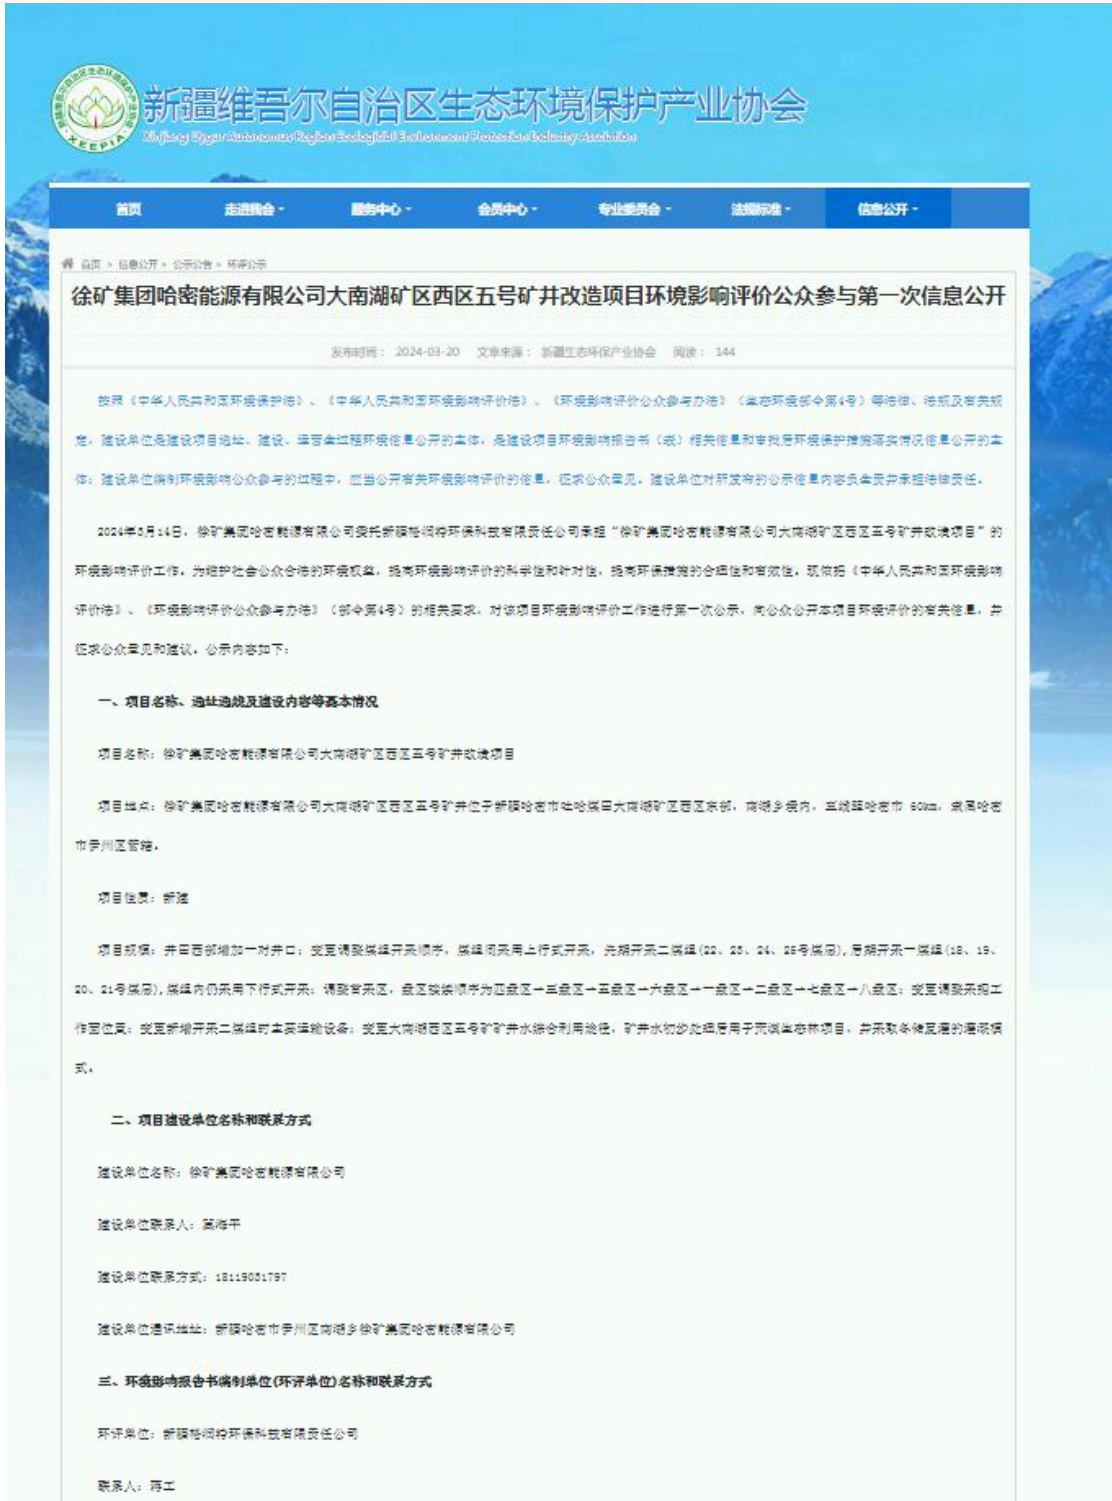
新疆维吾尔自治区生态环境保护产业协会
Xinjiang Uygur Autonomous Region Ecological Environment Protection Industry Association
XEEPIA

首页　走进协会　服务中心　会员中心　专业委员会　法规标准　信息公开

首页 > 信息公开 > 公示公告 > 环评公示

徐矿集团哈密能源有限公司大南湖矿区西区五号矿井改造项目环境影响评价公众参与第一次信息公开

发布时间：2024-03-20　文章来源：新疆生态环保产业协会　阅读：144

按照《中华人民共和国环境保护法》、《中华人民共和国环境影响评价法》、《环境影响评价公众参与办法》（生态环境部令第4号）等法律、法规及有关规定，建设单位是建设项目选址、建设、运营全过程环境信息公开的主体，是建设项目环境影响报告书（表）相关信息和审批后环境保护措施落实情况信息公开的主体；建设单位编制环境影响公众参与的过程中，应当公开有关环境影响评价的信息，征求公众意见。建设单位对所发布的公示信息内容负全责并承担法律责任。

2024年3月14日，徐矿集团哈密能源有限公司委托新疆格润特环保科技有限责任公司承担“徐矿集团哈密能源有限公司大南湖矿区西区五号矿井改造项目”的环境影响评价工作。为维护社会公众合法的环境权益，提高环境影响评价的科学性和针对性，提高环保措施的合理性和有效性，现依据《中华人民共和国环境影响评价法》、《环境影响评价公众参与办法》（部令第4号）的相关要求，对该项目环境影响评价工作进行第一次公示，向公众公开本项目环境评价的有关信息，并征求公众意见和建议。公示内容如下：

一、项目名称、选址选线及建设内容等基本情况

项目名称：徐矿集团哈密能源有限公司大南湖矿区西区五号矿井改造项目

项目地点：徐矿集团哈密能源有限公司大南湖矿区西区五号矿井位于新疆哈密市吐哈煤田大南湖矿区西区东部，南湖乡境内，直线距哈密市 60km，隶属哈密市伊州区管辖。

项目性质：新建

项目规模：井田西部增加一对井口；变更调整煤组开采顺序，煤组间采用上行式开采，先期开采二煤组(22、23、24、25号煤层)，后期开采一煤组(18、19、20、21号煤层)，煤组内仍采用下行式开采；调整首采区，盘区接续顺序为四盘区→三盘区→五盘区→六盘区→一盘区→二盘区→七盘区→八盘区；变更调整采掘工作面位置；变更新增开采二煤组时主要运输设备；变更大南湖西区五号矿矿井水综合利用途径，矿井水初步处理后用于所属生态林项目，并采取冬储夏灌的灌溉模式。

二、项目建设单位名称和联系方式

建设单位名称：徐矿集团哈密能源有限公司

建设单位联系人：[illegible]

建设单位联系方式：18115031797

建设单位通讯地址：新疆哈密市伊州区南湖乡徐矿集团哈密能源有限公司

三、环境影响报告书编制单位(环评单位)名称和联系方式

环评单位：新疆格润特环保科技有限责任公司

联系人：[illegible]工